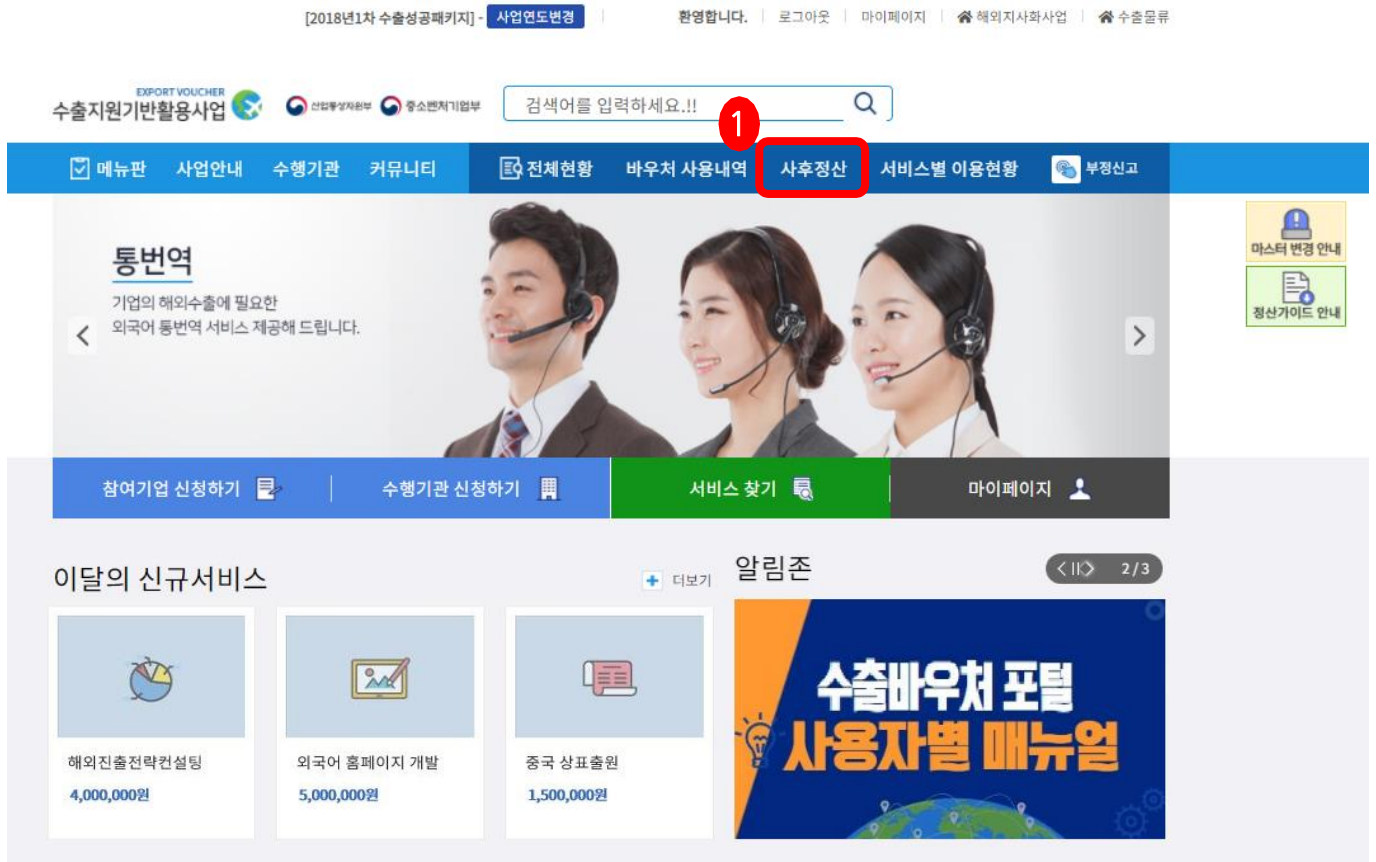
[2018년1차 수출성공패키지] - 사업연도변경 | 환영합니다. | 로그아웃 | 마이페이지 | 해외지사화사업 | 수출물류

EXPORT VOUCHER
수출지원기반활용사업

산업통상자원부 중소벤처기업부

검색어를 입력하세요.!!

1

메뉴판 사업안내 수행기관 커뮤니티 전체현황 바우처 사용내역 사후정산 서비스별 이용현황 부정신고

마스터 변경 안내

정산가이드 안내

통번역

기업의 해외수출에 필요한
외국어 통번역 서비스 제공해 드립니다.

참여기업 신청하기 수행기관 신청하기 서비스 찾기 마이페이지

이달의 신규서비스

더보기

해외진출전략컨설팅
4,000,000원

외국어 홈페이지 개발
5,000,000원

중국 상표출원
1,500,000원

알림존

2/3

수출바우처 포털
사용자별 매뉴얼